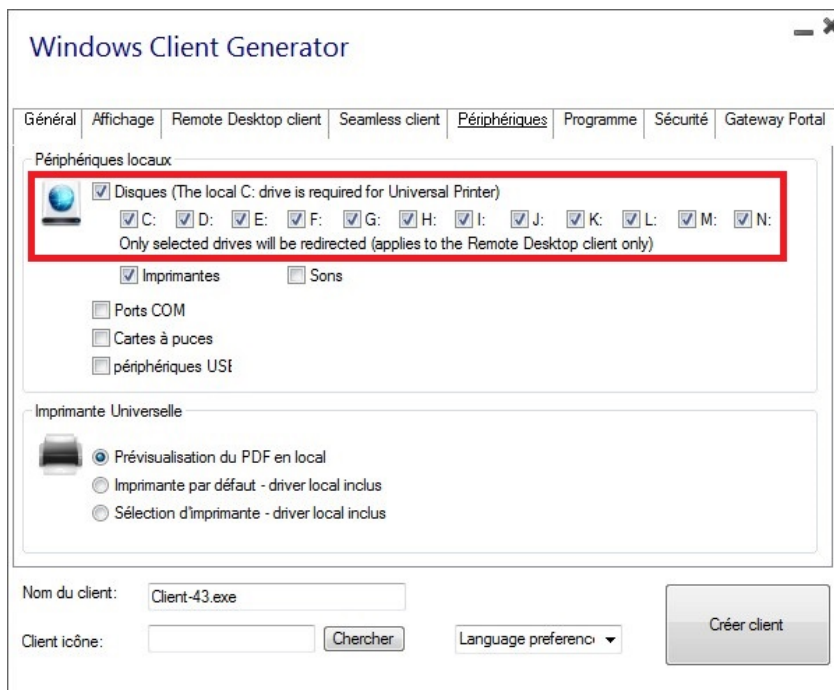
Windows Client Generator

Général | Affichage | Remote Desktop client | Seamless client | Périphériques | Programme | Sécurité | Gateway Portal

Périphériques locaux

Disques (The local C: drive is required for Universal Printer)

C: D: E: F: G: H: I: J: K: L: M: N:

Only selected drives will be redirected (applies to the Remote Desktop client only)

Imprimantes Sons

Ports COM

Cartes à puces

périphériques USI

Imprimante Universelle

Prévisualisation du PDF en local

Imprimante par défaut - driver local inclus

Sélection d'imprimante - driver local inclus

Nom du client: Client-43.exe

Client icône: Chercher

Language preferenc

Créer client